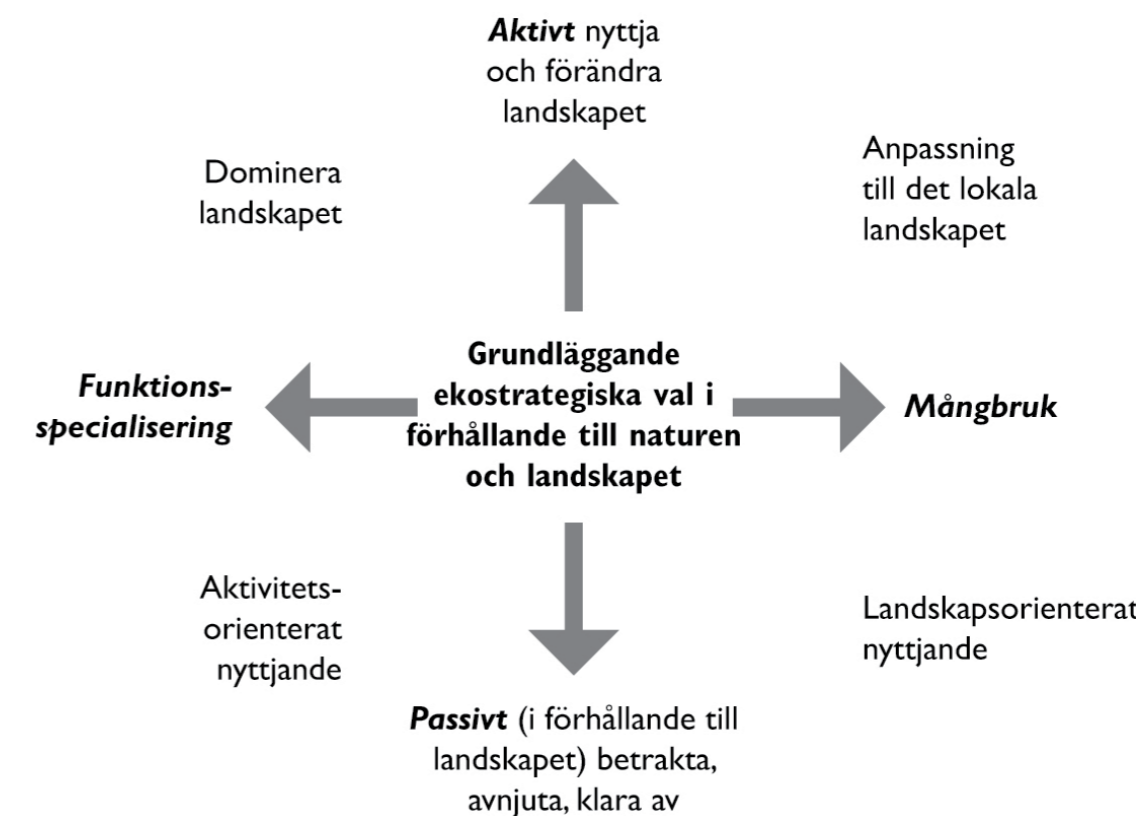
Aktivt nyttja och förändra landskapet

Dominera landskapet

Anpassning till det lokala landskapet

Funktionsspecialisering

Grundläggande ekostrategiska val i förhållande till naturen och landskapet

Mångbruk

Aktivitetsorienterat nyttjande

Landskapsorienterat nyttjande

Passivt (i förhållande till landskapet) betrakta, avnjuta, klara av